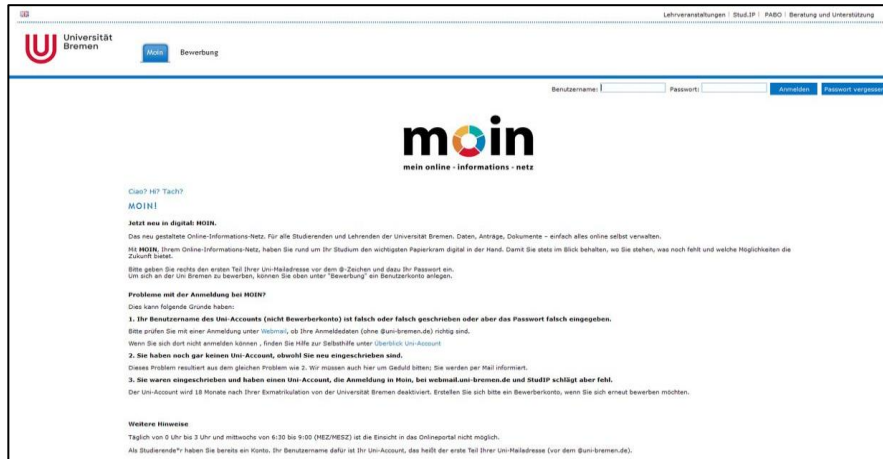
Lehrveranstaltungen | Stud.IP | PABO | Beratung und Unterstützung

Universität Bremen

Moin Bewerbung

Benutzername: Passwort: Anmelden Passwort vergessen

moin

mein online - informations - netz

Ciao? Hi? Tach?

MOIN!

Jetzt neu in digital: MOIN.

Das neu gestaltete Online-Informations-Netz. Für alle Studierenden und Lehrenden der Universität Bremen. Daten, Anträge, Dokumente – einfach alles online selbst verwalten.

Mit MOIN, Ihrem Online-Informations-Netz, haben Sie rund um Ihr Studium den wichtigsten Papierkram digital in der Hand. Damit Sie stets im Blick behalten, wo Sie stehen, was noch fehlt und welche Möglichkeiten die Zukunft bietet.

Bitte geben Sie rechts den ersten Teil Ihrer Uni-Mailadresse vor dem @-Zeichen und dazu Ihr Passwort ein. Um sich an der Uni Bremen zu bewerben, können Sie oben unter "Bewerbung" ein Benutzerkonto anlegen.

Probleme mit der Anmeldung bei MOIN?

Dies kann folgende Gründe haben:

1. Ihr Benutzername des Uni-Accounts (nicht Bewerberkonto) ist falsch oder falsch geschrieben oder aber das Passwort falsch eingegeben.

Bitte prüfen Sie mit einer Anmeldung unter Webmail, ob Ihre Anmeldedaten (ohne @uni-bremen.de) richtig sind.

Wenn Sie sich dort nicht anmelden können , finden Sie Hilfe zur Selbsthilfe unter Überblick Uni-Account

2. Sie haben noch gar keinen Uni-Account, obwohl Sie neu eingeschrieben sind.

Dieses Problem resultiert aus dem gleichen Problem wie 2. Wir müssen auch hier um Geduld bitten; Sie werden per Mail informiert.

3. Sie waren eingeschrieben und haben einen Uni-Account, die Anmeldung in Moin, bei webmail.uni-bremen.de und StudIP schlägt aber fehl.

Der Uni-Account wird 18 Monate nach Ihrer Exmatrikulation von der Universität Bremen deaktiviert. Erstellen Sie sich bitte ein Bewerberkonto, wenn Sie sich erneut bewerben möchten.

Weitere Hinweise

Täglich von 0 Uhr bis 3 Uhr und mittwochs von 6:30 bis 9:00 (MEZ/MESZ) ist die Einsicht in das Onlineportal nicht möglich.

Als Studierende*r haben Sie bereits ein Konto. Ihr Benutzername dafür ist Ihr Uni-Account, das heißt der erste Teil Ihrer Uni-Mailadresse (vor dem @uni-bremen.de).